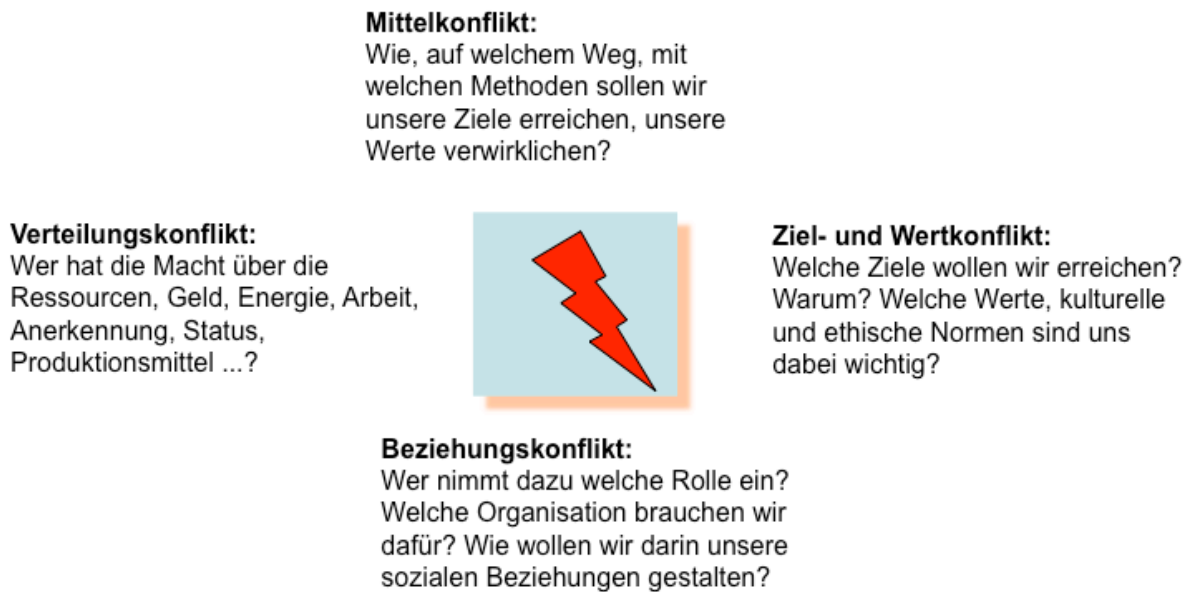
**Mittelkonflikt:**
Wie, auf welchem Weg, mit welchen Methoden sollen wir unsere Ziele erreichen, unsere Werte verwirklichen?

**Verteilungskonflikt:**
Wer hat die Macht über die Ressourcen, Geld, Energie, Arbeit, Anerkennung, Status, Produktionsmittel ...?

**Ziel- und Wertkonflikt:**
Welche Ziele wollen wir erreichen? Warum? Welche Werte, kulturelle und ethische Normen sind uns dabei wichtig?

**Beziehungskonflikt:**
Wer nimmt dazu welche Rolle ein? Welche Organisation brauchen wir dafür? Wie wollen wir darin unsere sozialen Beziehungen gestalten?